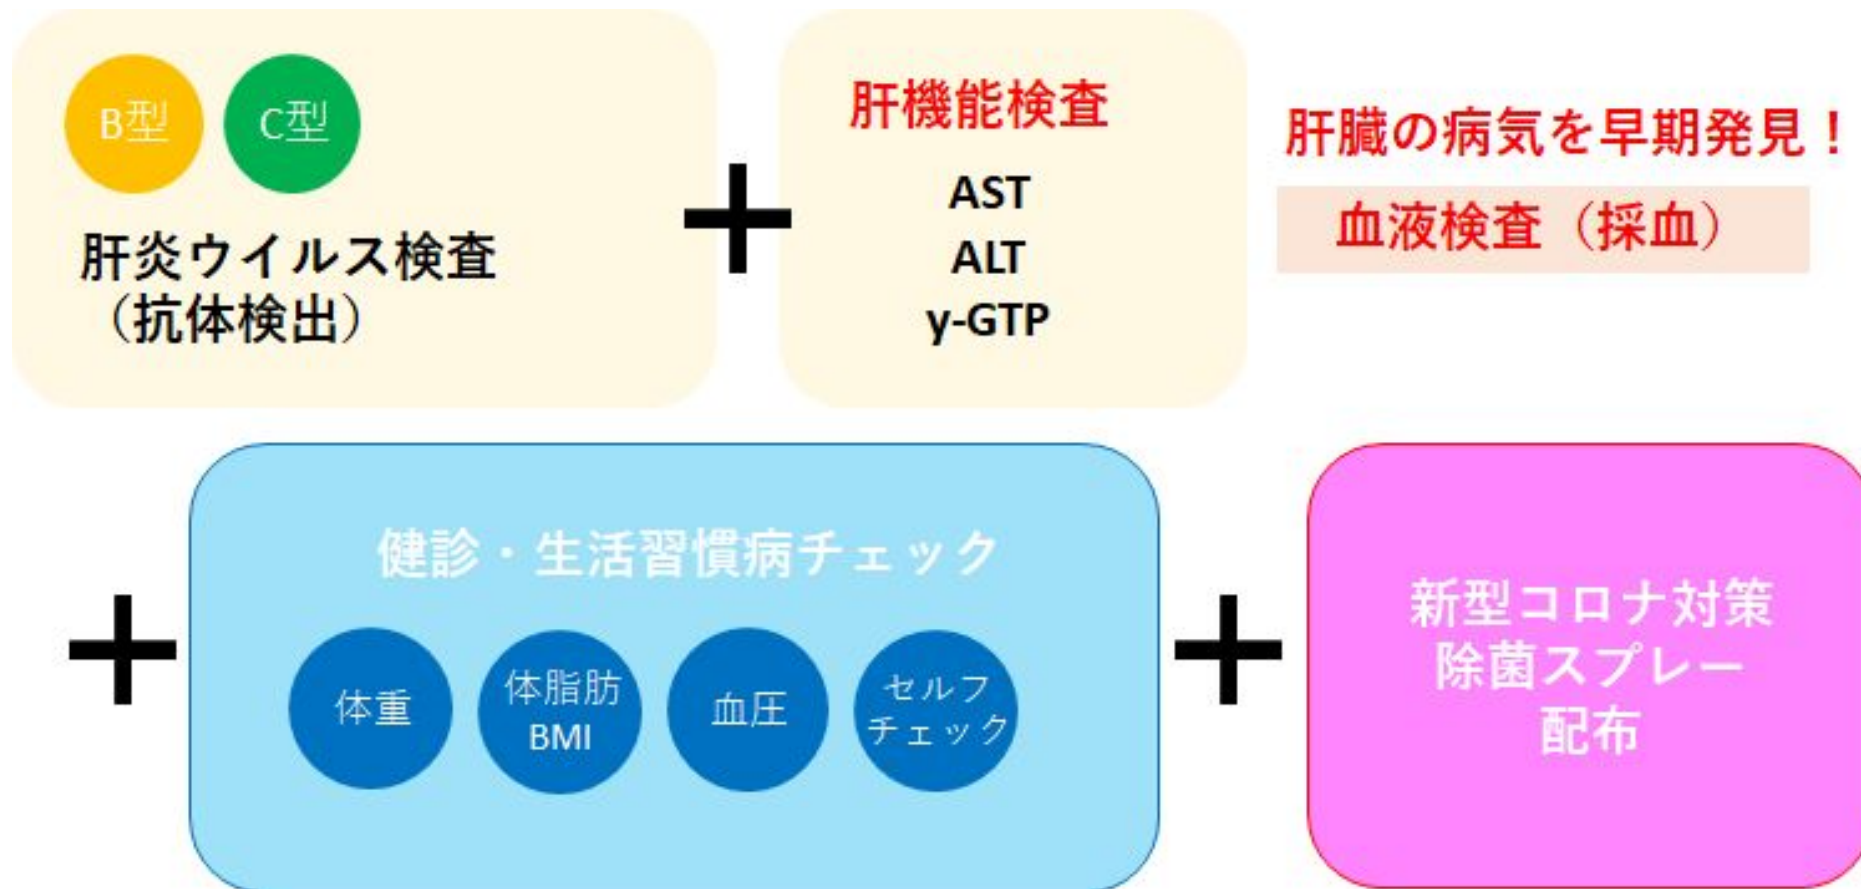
B型 C型

肝炎ウイルス検査
（抗体検出）

＋

肝機能検査

AST
ALT
γ-GTP

肝臓の病気を早期発見！

血液検査（採血）

＋

健診・生活習慣病チェック

体重

体脂肪
BMI

血圧

セルフ
チェック

＋

新型コロナ対策
除菌スプレー
配布